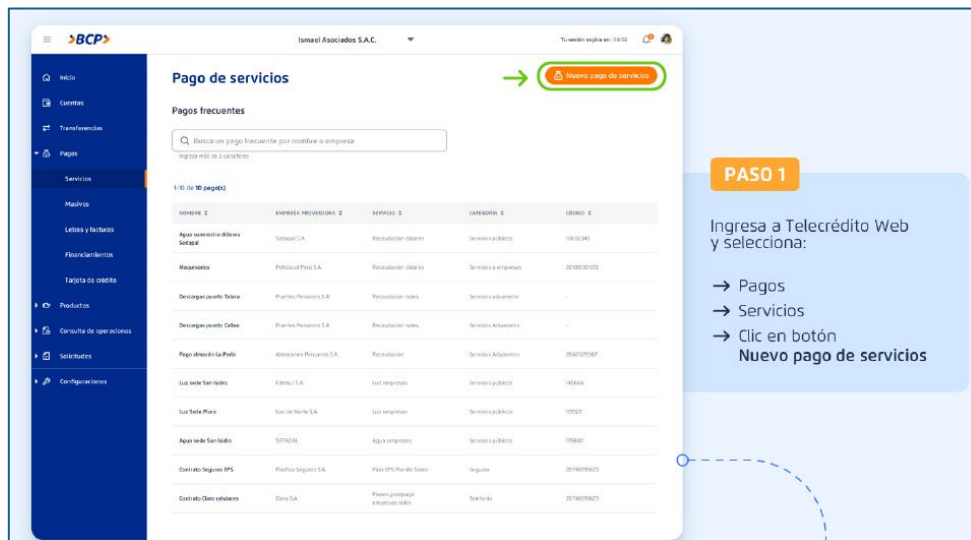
≡ >BCP>

Ismael Asociados S.A.C.

Tu sesión expira en: 09:02

Inicio
Cuentas
Transferencias
Pagos
Servicios
Masivos
Letras y facturas
Financiamientos
Tarjeta de crédito
Productos
Consulta de operaciones
Solicitudes
Configuraciones

Pago de servicios

Nuevo pago de servicios

Pagos frecuentes

Busca un pago frecuente por nombre o empresa
Ingresa más de 2 caracteres

1-10 de 10 pago(s)

| NOMBRE | EMPRESA PROVEEDORA | SERVICIO | CATEGORÍA | CÓDIGO |
|---|---|---|---|---|
| Agua suministro dólares Sedapal | Sedapal S.A. | Recaudación dólares | Servicios públicos | 10032345 |
| Maquinarias | Poliducol Perú S.A. | Recaudación dólares | Servicios a empresas | 20185010203 |
| Descargas puerto Talara | Puertos Peruanos S.A. | Recaudación soles | Servicios aduaneros | - |
| Descargas puerto Callao | Puertos Peruanos S.A. | Recaudación soles | Servicios Aduaneros | - |
| Pago almacén La Perla | Almacenes Peruanos S.A. | Recaudación | Servicios Aduaneros | 35665211387 |
| Luz sede San Isidro | Edelnor S.A. | Luz empresas | Servicios públicos | 195666 |
| Luz Sede Piura | Luz del Norte S.A. | Luz empresas | Servicios públicos | 135122 |
| Agua sede San Isidro | SEDAPAL | Agua empresas | Servicios públicos | 175842 |
| Contrato Seguros EPS | Pacífico Seguros S.A. | Plan EPS Plan 60 Soles | Seguros | 20746079623 |
| Contrato Claro celulares | Claro S.A. | Planes postpago empresas soles | Telefonía | 20746079623 |

PASO 1

Ingresa a Telecrédito Web y selecciona:

→ Pagos
→ Servicios
→ Clic en botón
Nuevo pago de servicios